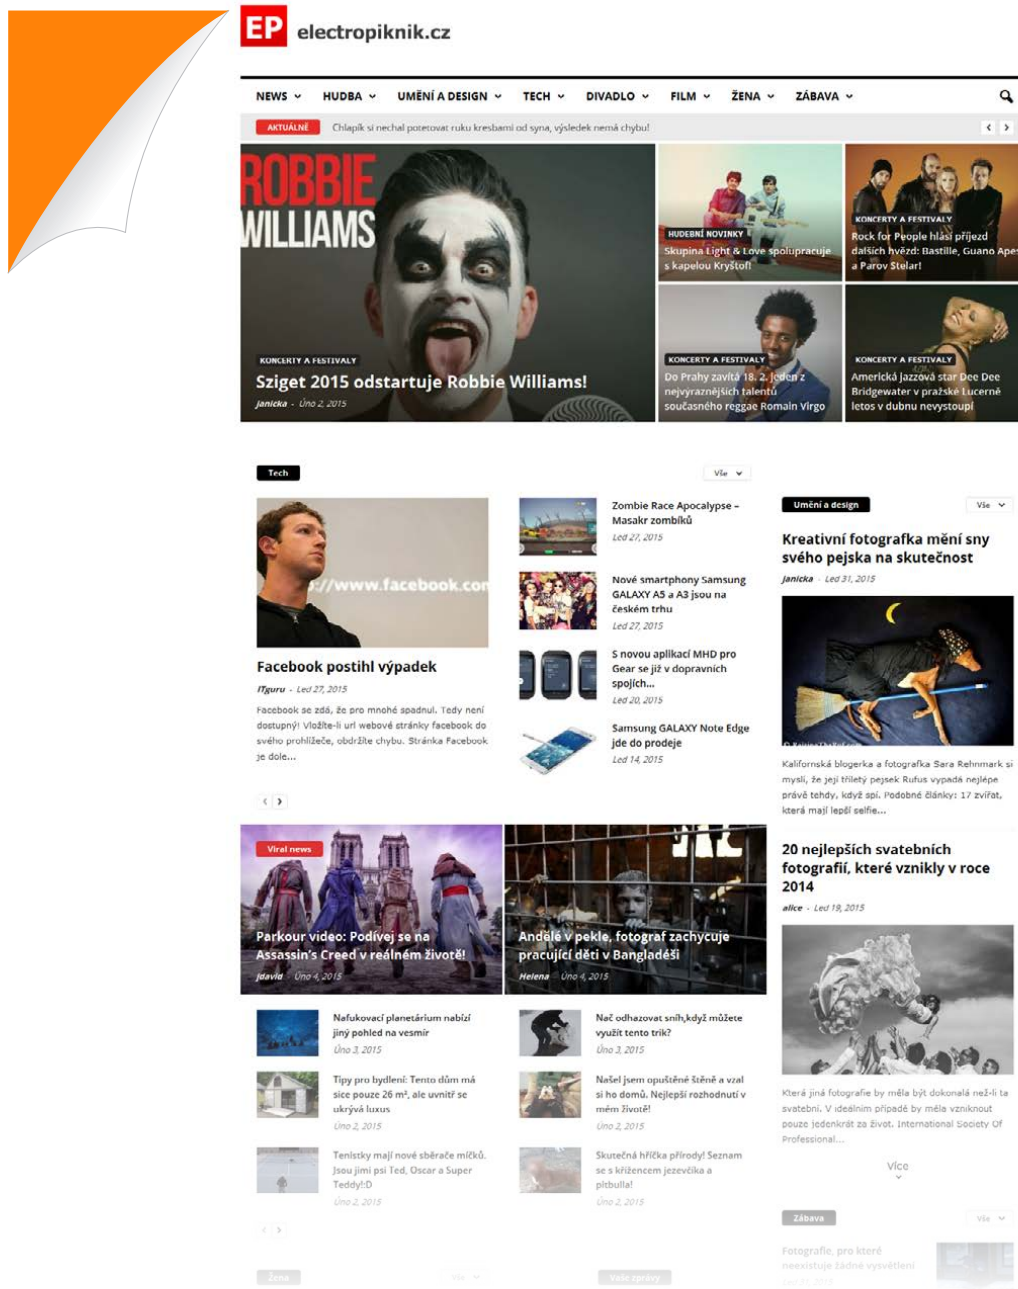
EP electropiknik.cz

NEWS HUDBA UMĚNÍ A DESIGN TECH DIVADLO FILM ŽENA ZÁBAVA

AKTUÁLNĚ Chlapík si nechal potetovat ruku kresbami od syna, výsledek nemá chybu!

ROBBIE WILLIAMS

KONCERTY A FESTIVALY
Sziget 2015 odstartuje Robbie Williams!
Janicka - Úno 2, 2015

HUDEBNÍ NOVINKY
Skupina Light & Love spolupracuje s kapelou Kryštof!

KONCERTY A FESTIVALY
Rock for People hlásí příjezd dalších hvězd: Bastille, Guano Apes a Parov Stelar!

KONCERTY A FESTIVALY
Do Prahy zavítá 18. 2. jeden z nejvýraznějších talentů současného reggae Romain Virgo

KONCERTY A FESTIVALY
Americká jazzová star Dee Dee Bridgewater v pražské Lucerně letos v dubnu nevystoupí

Tech
Vše

://www.facebook.com

Facebook postihl výpadek
ITguru - Led 27, 2015
Facebook se zdá, že pro mnohé spadnul. Tedy není dostupný! Vložíte-li url webové stránky facebook do svého prohlížeče, obdržíte chybu. Stránka Facebook je dole...

Zombie Race Apocalypse – Masakr zombíků
Led 27, 2015

Nové smartphony Samsung GALAXY A5 a A3 jsou na českém trhu
Led 27, 2015

S novou aplikací MHD pro Gear se již v dopravních spojích...
Led 20, 2015

Samsung GALAXY Note Edge jde do prodeje
Led 14, 2015

Umění a design
Vše

Kreativní fotografka mění sny svého pejska na skutečnost
Janicka - Led 31, 2015

Kalifornská blogerka a fotografka Sara Rehnmark si myslí, že její tříletý pejsek Rufus vypadá nejlépe právě tehdy, když spí. Podobné články: 17 zvířat, která mají lepší selfie...

20 nejlepších svatebních fotografií, které vznikly v roce 2014
alice - Led 19, 2015

Která jiná fotografie by měla být dokonalá než-li ta svatební. V ideálním případě by měla vzniknout pouze jedenkrát za život. International Society Of Professional...

Více

Viral news
Parkour video: Podívej se na Assassin's Creed v reálném životě!
Jdavid - Úno 4, 2015

Andělé v pekle, fotograf zachycuje pracující děti v Bangladéši
Helena - Úno 4, 2015

Nafukovací planetárium nabízí jiný pohled na vesmír
Úno 3, 2015

Tipy pro bydlení: Tento dům má sice pouze 26 m², ale uvnitř se ukrývá luxus
Úno 2, 2015

Tenisky mají nové sběrače míčků. Jsou jimi psi Ted, Oscar a Super Teddy!:D
Úno 2, 2015

Nač odhazovat sníh,když můžete využít tento trik?
Úno 3, 2015

Našel jsem opuštěné štěně a vzal si ho domů. Nejlepší rozhodnutí v mém životě!
Úno 2, 2015

Skutečná hříčka přírody! Seznam se s křížencem jezevčíka a pitbulla!
Úno 2, 2015

Zábava
Vše
Fotografie, pro které neexistuje žádné vysvětlení

Žena
Vaše zprávy